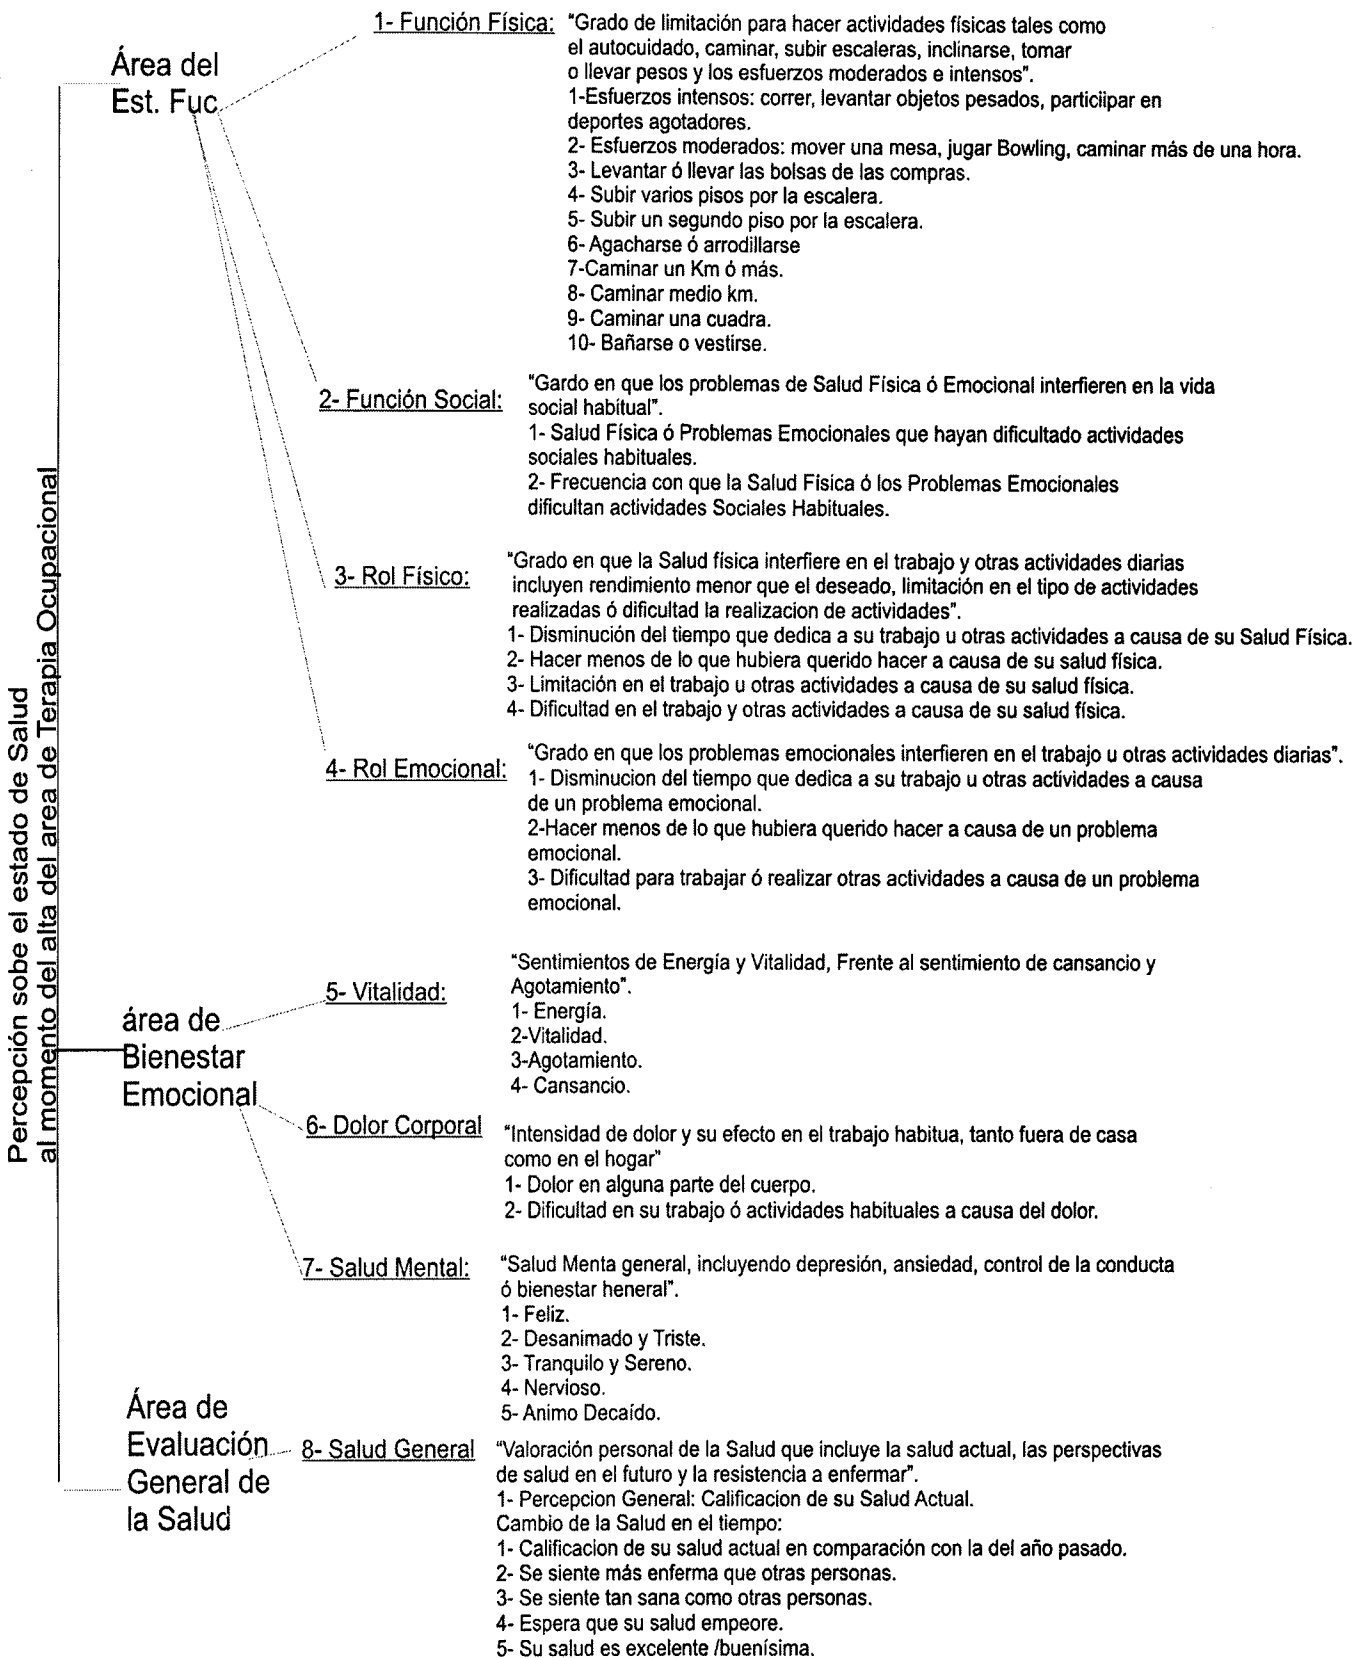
Percepción sobe el estado de Salud
al momento del alta del area de Terapia Ocupacional

Área del Est. Fuc.

1- Función Física: "Grado de limitación para hacer actividades físicas tales como el autocuidado, caminar, subir escaleras, inclinarse, tomar o llevar pesos y los esfuerzos moderados e intensos".
1-Esfuerzos intensos: correr, levantar objetos pesados, particiipar en deportes agotadores.
2- Esfuerzos moderados: mover una mesa, jugar Bowling, caminar más de una hora.
3- Levantar ó llevar las bolsas de las compras.
4- Subir varios pisos por la escalera.
5- Subir un segundo piso por la escalera.
6- Agacharse ó arrodillarse
7-Caminar un Km ó más.
8- Caminar medio km.
9- Caminar una cuadra.
10- Bañarse o vestirse.

2- Función Social: "Gardo en que los problemas de Salud Física ó Emocional interfieren en la vida social habitual".
1- Salud Física ó Problemas Emocionales que hayan dificultado actividades sociales habituales.
2- Frecuencia con que la Salud Física ó los Problemas Emocionales dificultan actividades Sociales Habituales.

3- Rol Físico: "Grado en que la Salud física interfiere en el trabajo y otras actividades diarias incluyen rendimiento menor que el deseado, limitación en el tipo de actividades realizadas ó dificultad la realizacion de actividades".
1- Disminución del tiempo que dedica a su trabajo u otras actividades a causa de su Salud Física.
2- Hacer menos de lo que hubiera querido hacer a causa de su salud física.
3- Limitación en el trabajo u otras actividades a causa de su salud física.
4- Dificultad en el trabajo y otras actividades a causa de su salud física.

4- Rol Emocional: "Grado en que los problemas emocionales interfieren en el trabajo u otras actividades diarias".
1- Disminucion del tiempo que dedica a su trabajo u otras actividades a causa de un problema emocional.
2-Hacer menos de lo que hubiera querido hacer a causa de un problema emocional.
3- Dificultad para trabajar ó realizar otras actividades a causa de un problema emocional.

área de Bienestar Emocional

5- Vitalidad: "Sentimientos de Energía y Vitalidad, Frente al sentimiento de cansancio y Agotamiento".
1- Energía.
2-Vitalidad.
3-Agotamiento.
4- Cansancio.

6- Dolor Corporal "Intensidad de dolor y su efecto en el trabajo habitua, tanto fuera de casa como en el hogar"
1- Dolor en alguna parte del cuerpo.
2- Dificultad en su trabajo ó actividades habituales a causa del dolor.

7- Salud Mental: "Salud Menta general, incluyendo depresión, ansiedad, control de la conducta ó bienestar heneral".
1- Feliz.
2- Desanimado y Triste.
3- Tranquilo y Sereno.
4- Nervioso.
5- Animo Decaído.

Área de Evaluación General de la Salud

8- Salud General "Valoración personal de la Salud que incluye la salud actual, las perspectivas de salud en el futuro y la resistencia a enfermar".
1- Percepcion General: Calificacion de su Salud Actual.
Cambio de la Salud en el tiempo:
1- Calificacion de su salud actual en comparación con la del año pasado.
2- Se siente más enferma que otras personas.
3- Se siente tan sana como otras personas.
4- Espera que su salud empeore.
5- Su salud es excelente /buenísima.